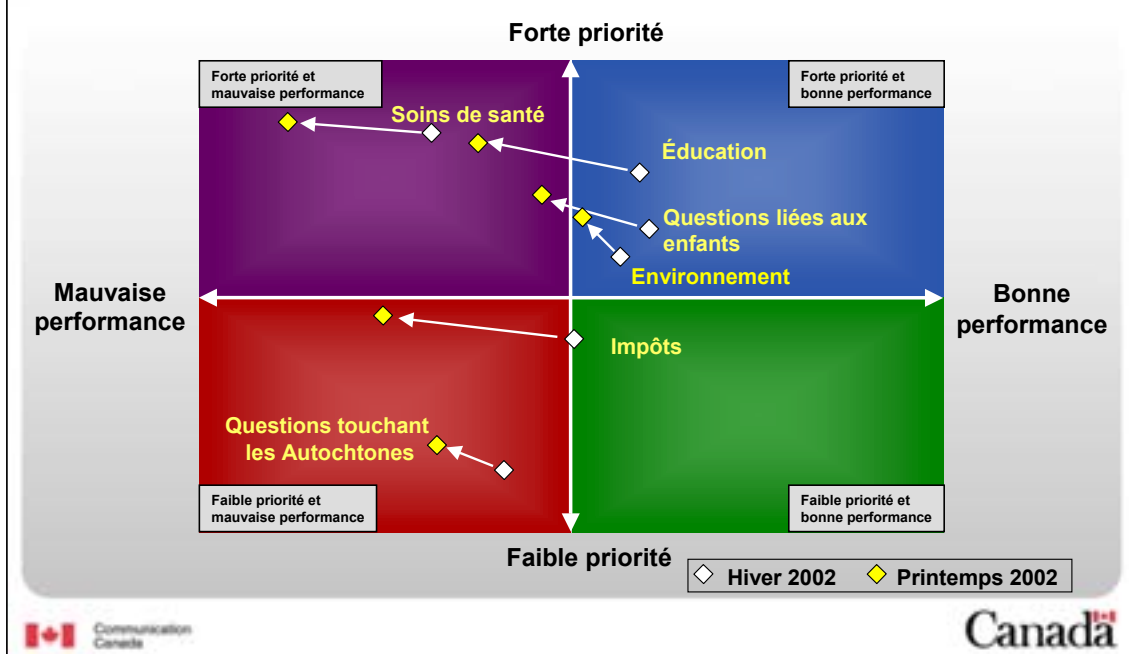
Forte priorité

Forte priorité et mauvaise performance

Forte priorité et bonne performance

Soins de santé

Éducation

Questions liées aux enfants

Environnement

Mauvaise performance

Bonne performance

Impôts

Questions touchant les Autochtones

Faible priorité et mauvaise performance

Faible priorité et bonne performance

Faible priorité

Hiver 2002 Printemps 2002

Communication Canada

Canada